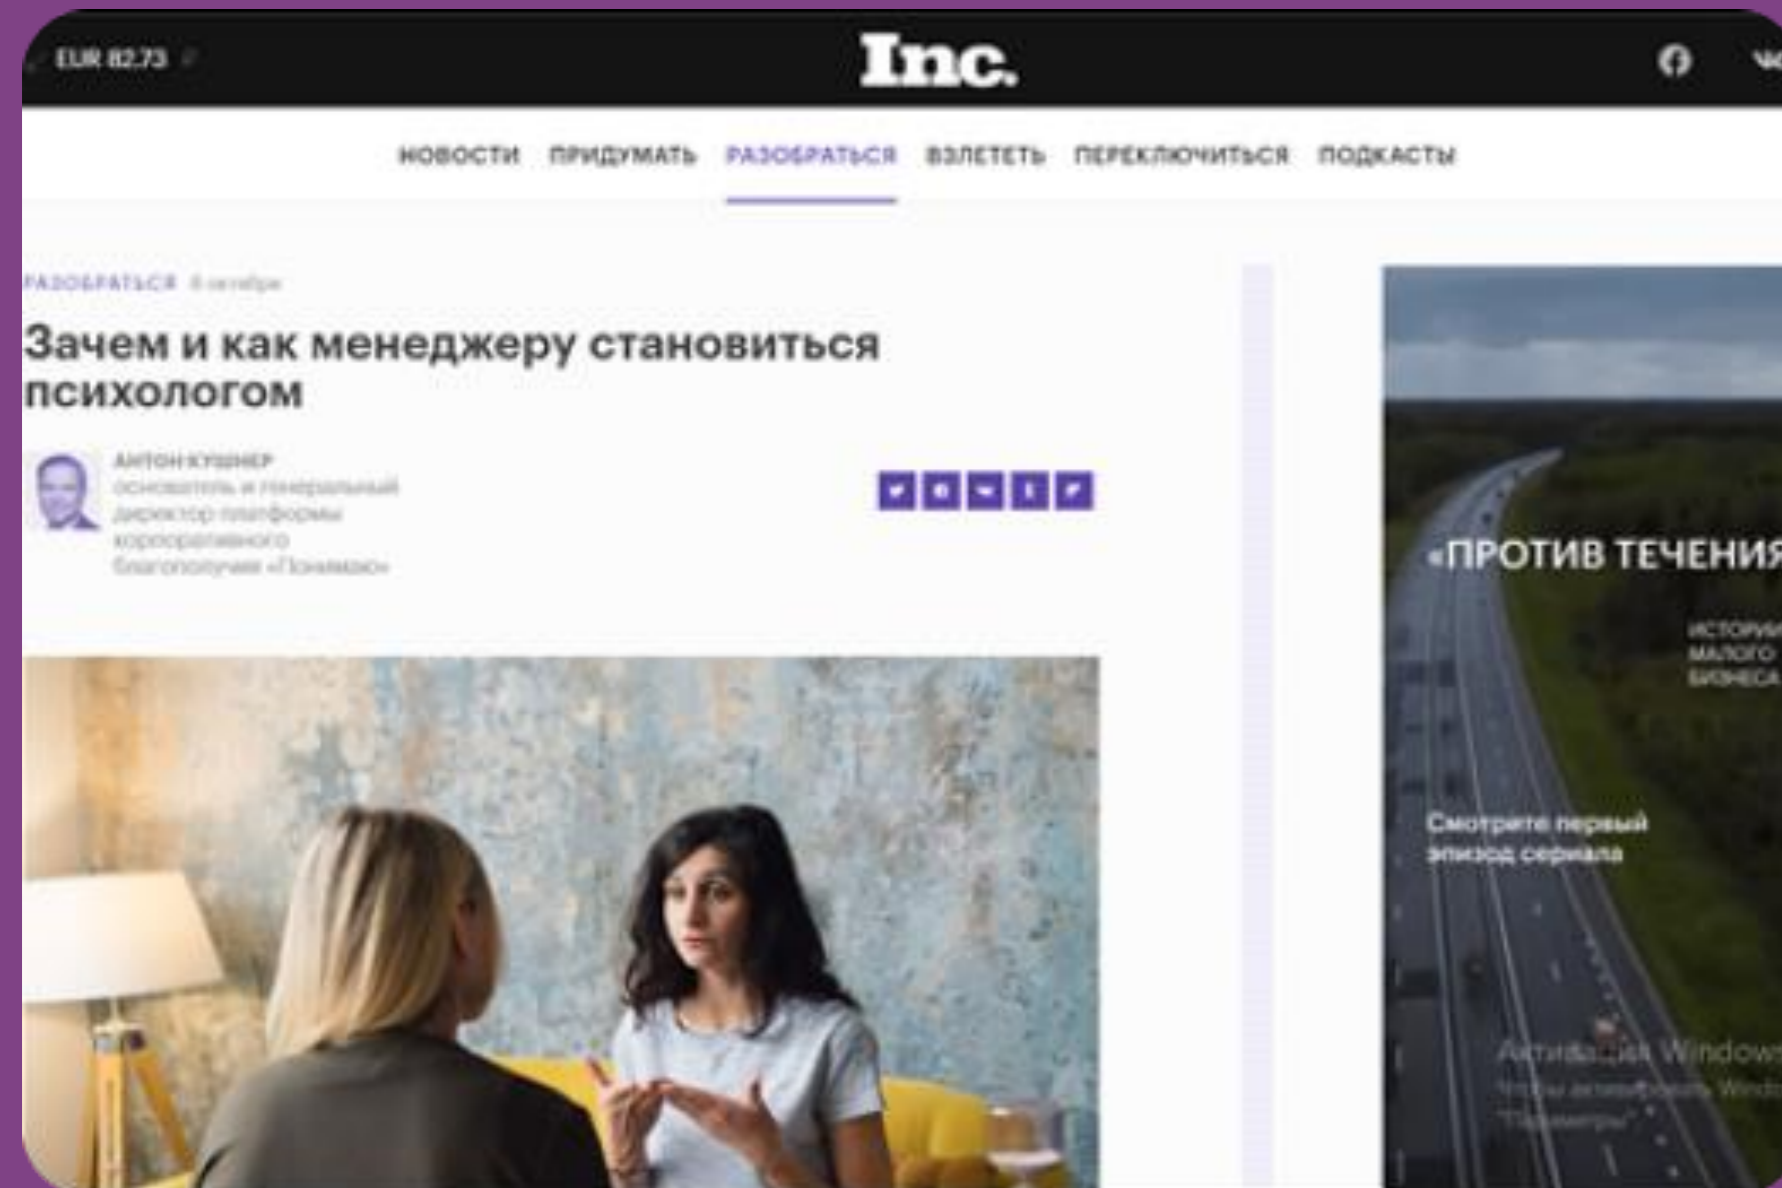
EUR 82.73

Inc.

НОВОСТИ ПРИДУМАТЬ РАЗОБРАТЬСЯ ВЗЛЕТЕТЬ ПЕРЕКЛЮЧИТЬСЯ ПОДКАСТЫ

РАЗОБРАТЬСЯ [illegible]

Зачем и как менеджеру становиться психологом

АНТОН КУШНЕР
основатель и генеральный директор платформы корпоративного благополучия «Понимаю»

«ПРОТИВ ТЕЧЕНИЯ

ИСТОРИИ МАЛОГО БИЗНЕСА

Смотрите первый эпизод сериала

Активация Window
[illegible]
"Параметры"